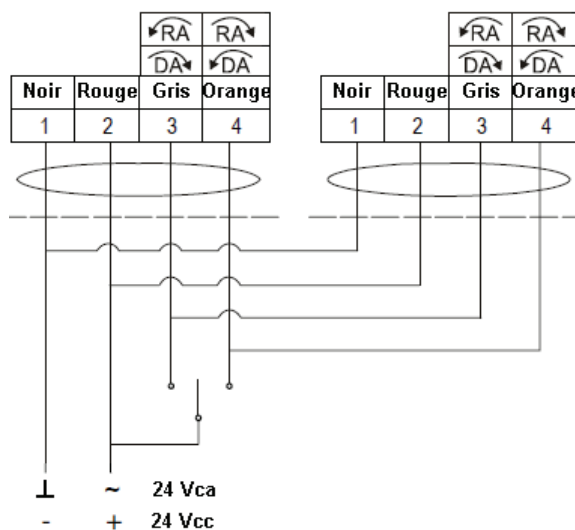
| | | RA | RA |
|---|---|---|---|
| | | DA | DA |
| Noir | Rouge | Gris | Orange |
| 1 | 2 | 3 | 4 |

| | | RA | RA |
|---|---|---|---|
| | | DA | DA |
| Noir | Rouge | Gris | Orange |
| 1 | 2 | 3 | 4 |

⊥ ~ 24 Vca
- + 24 Vcc